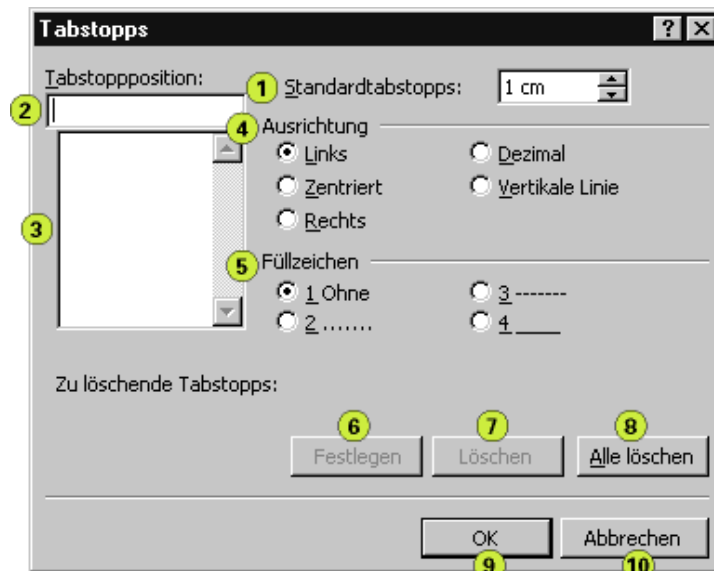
Tabstopps

Tabstoppposition:

1 Standardtabstopps: 1 cm

2

4 Ausrichtung

Links
Dezimal
Zentriert
Vertikale Linie
Rechts

3

5 Füllzeichen

1 Ohne
3 -------
2 .......
4 ____

Zu löschende Tabstopps:

6 Festlegen
7 Löschen
8 Alle löschen

OK 9
Abbrechen 10